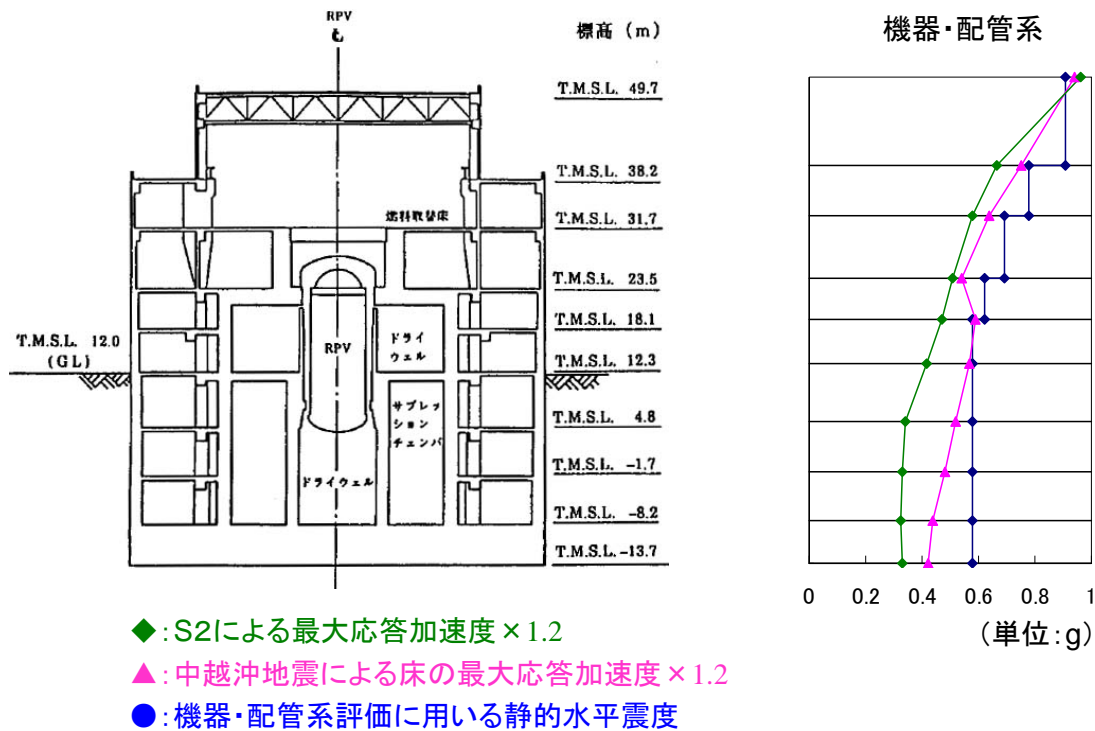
RPV
℄

標高（m）

T.M.S.L. 49.7

T.M.S.L. 38.2

燃料取替床

T.M.S.L. 31.7

T.M.S.L. 23.5

T.M.S.L. 18.1

T.M.S.L. 12.3

T.M.S.L. 4.8

T.M.S.L. −1.7

T.M.S.L. −8.2

T.M.S.L. −13.7

T.M.S.L. 12.0
(GL)

RPV

ドライウェル

サプレッションチェンバ

ドライウェル

機器・配管系

0 0.2 0.4 0.6 0.8 1

（単位：g）

◆：S2による最大応答加速度×1.2

▲：中越沖地震による床の最大応答加速度×1.2

●：機器・配管系評価に用いる静的水平震度